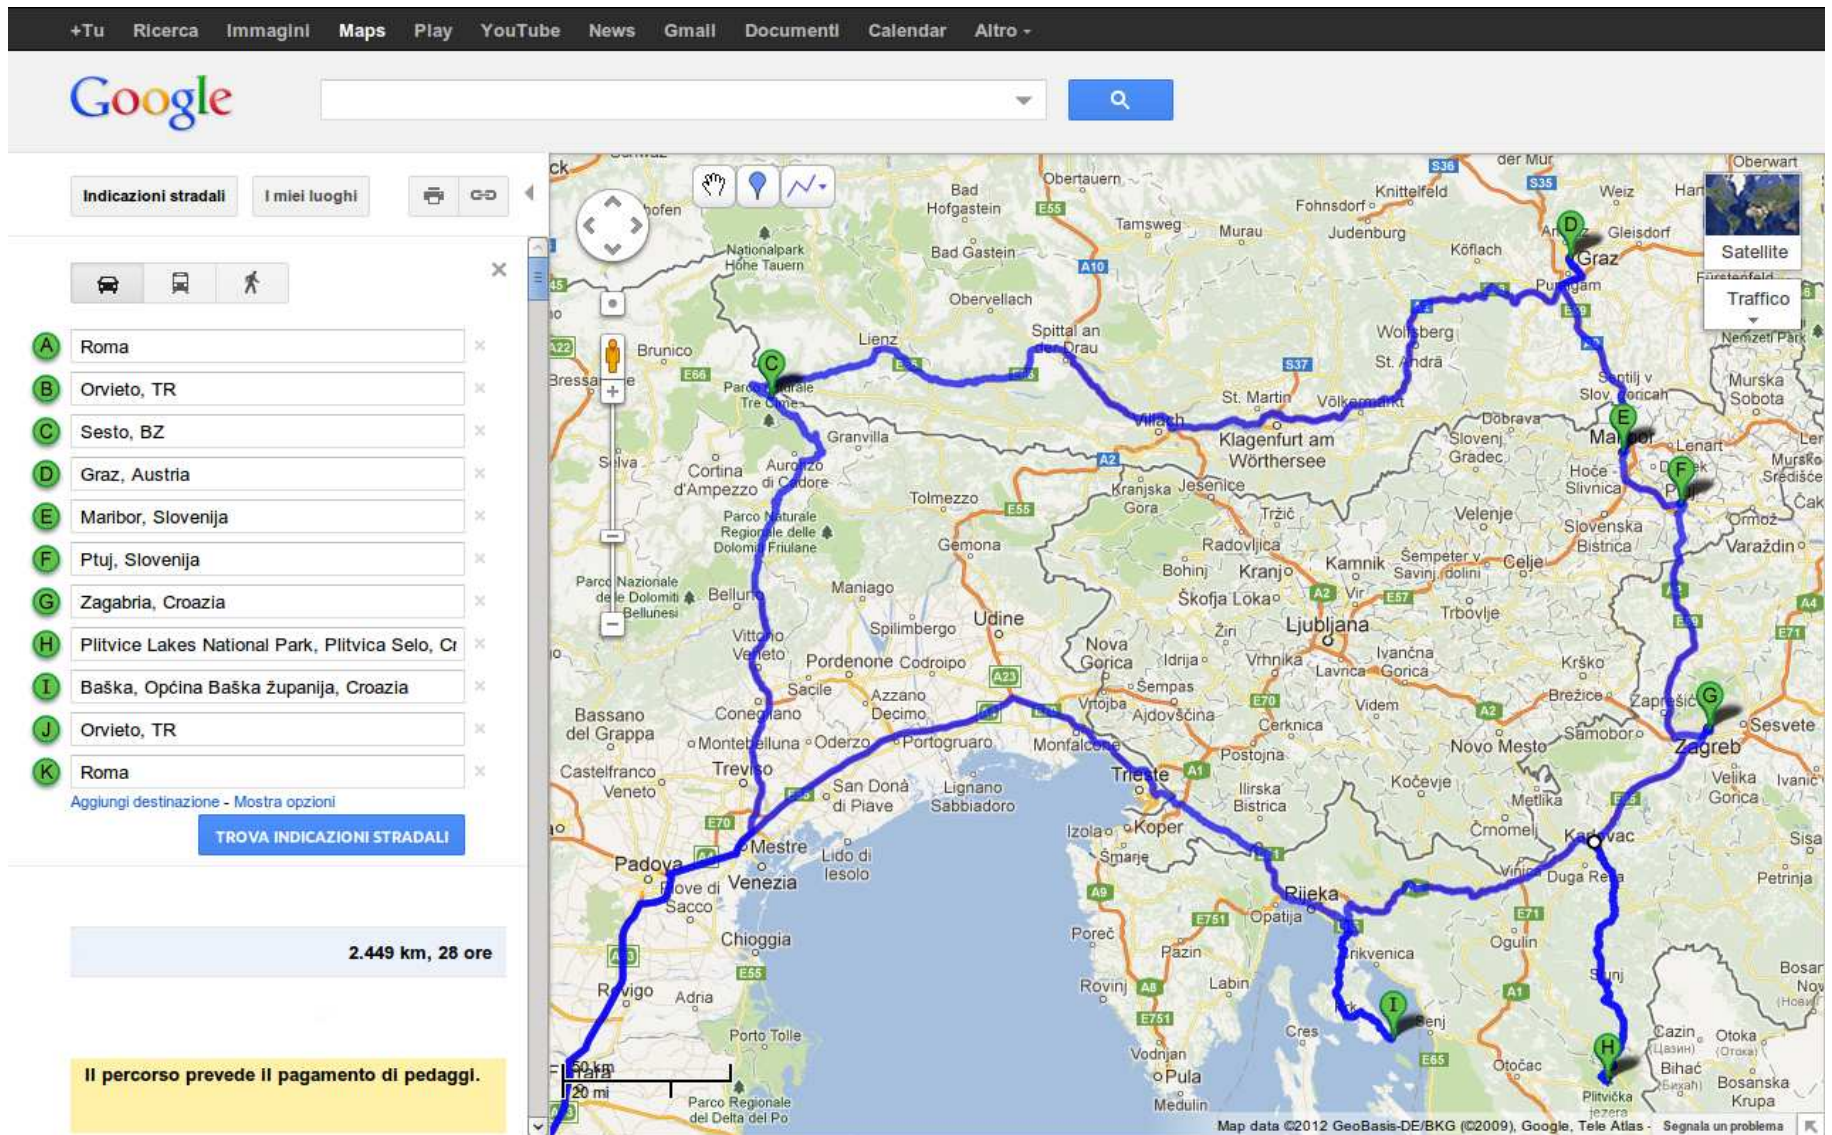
+Tu Ricerca Immagini Maps Play YouTube News Gmail Documenti Calendar Altro

Google

Indicazioni stradali I miei luoghi

A Roma
B Orvieto, TR
C Sesto, BZ
D Graz, Austria
E Maribor, Slovenija
F Ptuj, Slovenija
G Zagabria, Croazia
H Plitvice Lakes National Park, Plitvica Selo, Cr
I Baška, Općina Baška županija, Croazia
J Orvieto, TR
K Roma

Aggiungi destinazione - Mostra opzioni

TROVA INDICAZIONI STRADALI

2.449 km, 28 ore

Il percorso prevede il pagamento di pedaggi.

Satellite
Traffico

Bad Hofgastein Oberttauern Tamsweg Murau Judenburg Fohnsdorf Knittelfeld Weiz Gleisdorf Graz Köflach Bad Gastein Nationalpark Hohe Tauern Obervellach Spittal an der Drau Lienz Brunico Wolfsberg St. Andrä St. Martin Völkermarkt Villach Klagenfurt am Wörthersee Maribor Ptuj Murska Sobota Dobrava Slovenj Gradec Hoče Slivnica Slovenska Bistrica Varaždin Ormož Cortina d'Ampezzo Auronzo di Cadore Tolmezzo Gemona Kranjska Gora Jesenice Tržič Radovljica Bohinj Kranj Kamnik Celje Velenje Škofja Loka Ljubljana Trbovlje Sempeter v Savinj dolini Parco Naturale Regionale delle Dolomiti Friulane Parco Nazionale delle Dolomiti Bellunesi Belluno Maniago Spilimbergo Udine Vittorio Veneto Pordenone Codroipo Sacile Azzano Decimo Nova Gorica Idrija Vrhnika Ivančna Gorica Krško Brežice Zaprešić Zagreb Sesvete Samobor Velika Gorica Novo Mesto Kočevje Metlika Črnomelj Karlovac Duga Resa Ogulin Bassano del Grappa Conegliano Montebelluna Oderzo Portogruaro Monfalcone Trieste Koper Izola Piran Sežana Postojna Ilirska Bistrica Castelfranco Veneto Treviso San Donà di Piave Lignano Sabbiadoro Padova Mestre Venezia Lido di Iesolo Piove di Sacco Chioggia Rijeka Opatija Crikvenica Poreč Pazin Rovinj Labin Cres Pula Medulin Vodnjan Rovigo Adria Porto Tolle Parco Regionale del Delta del Po Senj Otočac Plitvička jezera Cazin Bihać Otoka Bosanska Krupa Petrinja Sisak

50 km
20 mi

Map data ©2012 GeoBasis-DE/BKG (©2009), Google, Tele Atlas - Segnala un problema